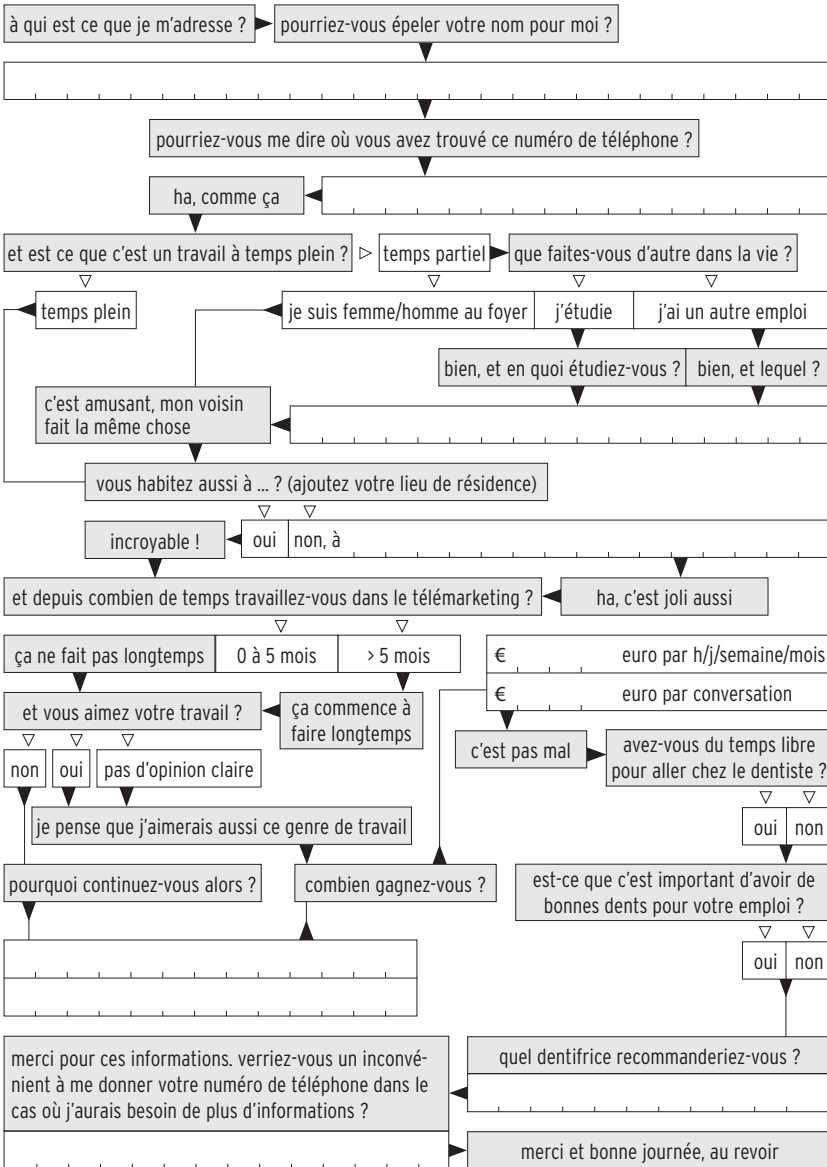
à qui est ce que je m'adresse ?

pourriez-vous épeler votre nom pour moi ?

pourriez-vous me dire où vous avez trouvé ce numéro de téléphone ?

ha, comme ça

et est ce que c'est un travail à temps plein ?

temps partiel

que faites-vous d'autre dans la vie ?

temps plein

je suis femme/homme au foyer

j'étudie

j'ai un autre emploi

bien, et en quoi étudiez-vous ?

bien, et lequel ?

c'est amusant, mon voisin fait la même chose

vous habitez aussi à ... ? (ajoutez votre lieu de résidence)

incroyable !

oui

non, à

et depuis combien de temps travaillez-vous dans le télémarketing ?

ha, c'est joli aussi

ça ne fait pas longtemps

0 à 5 mois

> 5 mois

€ euro par h/j/semaine/mois

€ euro par conversation

et vous aimez votre travail ?

ça commence à faire longtemps

c'est pas mal

avez-vous du temps libre pour aller chez le dentiste ?

non

oui

pas d'opinion claire

je pense que j'aimerais aussi ce genre de travail

oui

non

pourquoi continuez-vous alors ?

combien gagnez-vous ?

est-ce que c'est important d'avoir de bonnes dents pour votre emploi ?

oui

non

merci pour ces informations. verriez-vous un inconvénient à me donner votre numéro de téléphone dans le cas où j'aurais besoin de plus d'informations ?

quel dentifrice recommanderiez-vous ?

merci et bonne journée, au revoir